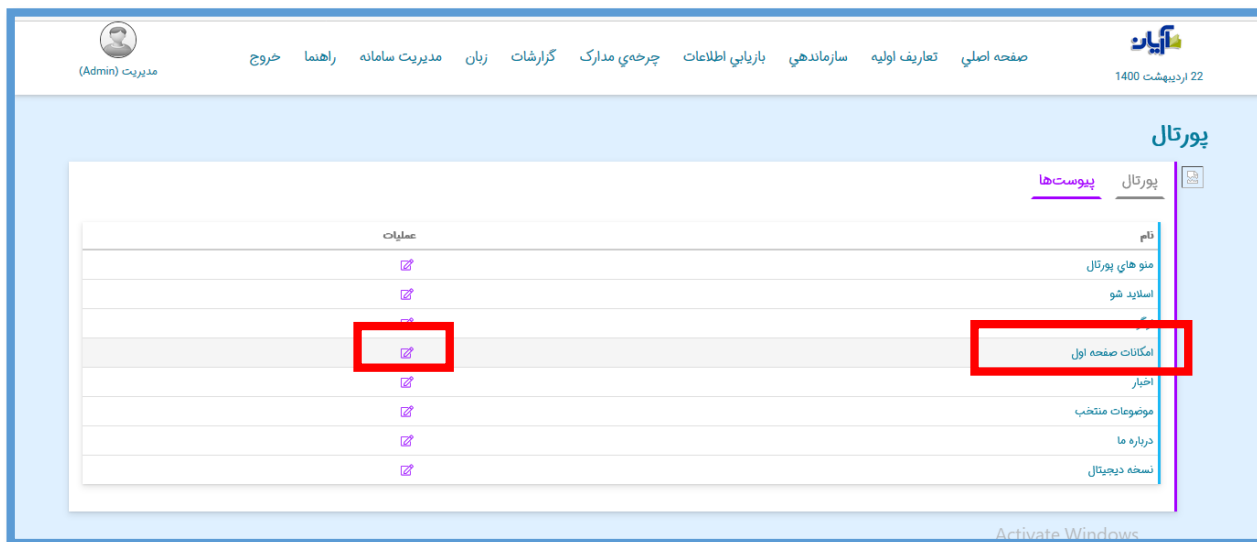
آریان
22 اردیبهشت 1400

صفحه اصلي تعاريف اوليه سازماندهي بازيابي اطلاعات چرخه‌ي مدارک گزارشات زبان مديريت سامانه راهنما خروج

مدیریت (Admin)

پورتال

پورتال پیوست‌ها

| نام | عملیات |
|---|---|
| منو هاي پورتال | |
| اسلاید شو | |
| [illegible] | |
| امکانات صفحه اول | |
| اخبار | |
| موضوعات منتخب | |
| درباره ما | |
| نسخه دیجیتال | |

Activate Windows